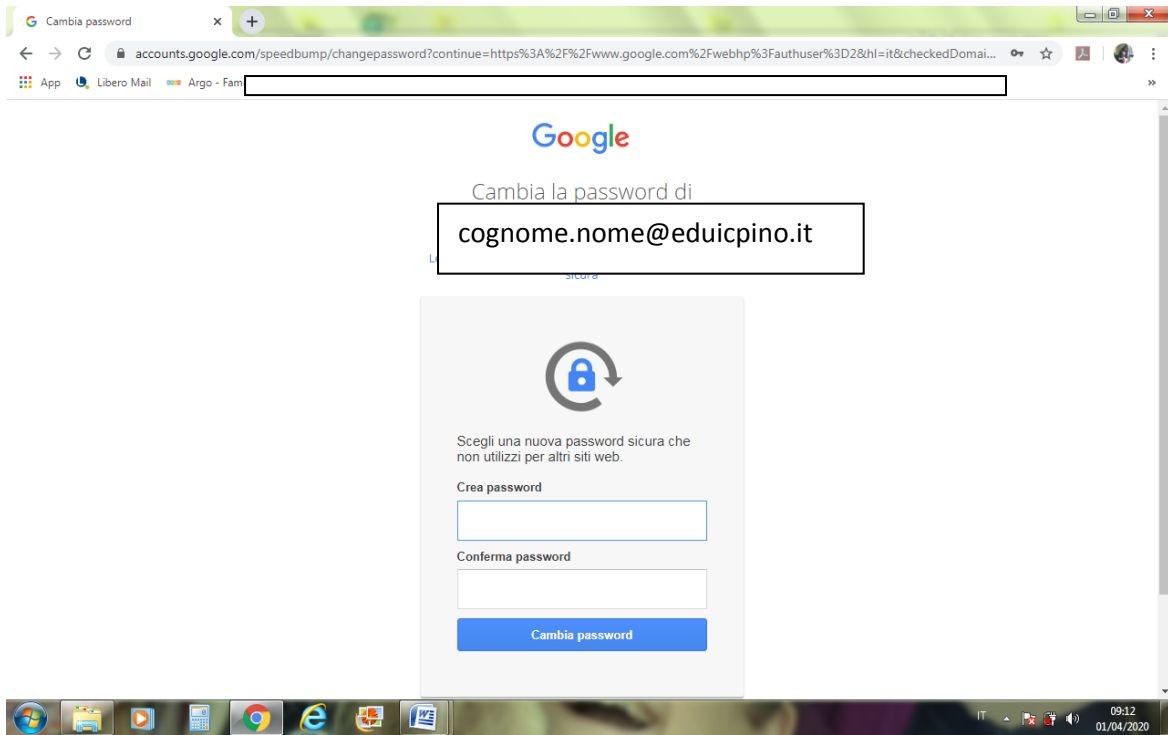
Cambia password

accounts.google.com/speedbump/changepassword?continue=https%3A%2F%2Fwww.google.com%2Fwebhp%3Fauthuser%3D2&hl=it&checkedDomai...

App Libero Mail Argo - Fam

Google

Cambia la password di

cognome.nome@eduicpino.it

Le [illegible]

sicura

Scegli una nuova password sicura che non utilizzi per altri siti web.

Crea password

Conferma password

Cambia password

IT

09:12
01/04/2020